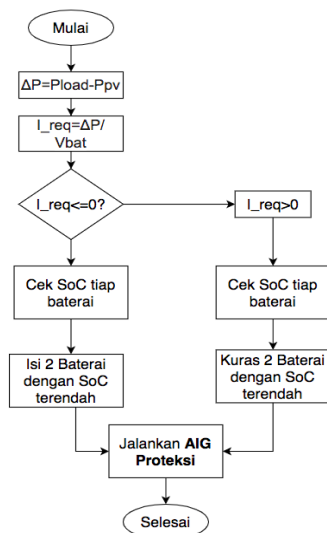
Mulai

ΔP=Pload-Ppv

I_req=ΔP/ Vbat

I_req<=0?

I_req>0

Cek SoC tiap baterai

Cek SoC tiap baterai

Isi 2 Baterai dengan SoC terendah

Kuras 2 Baterai dengan SoC terendah

Jalankan **AIG Proteksi**

Selesai